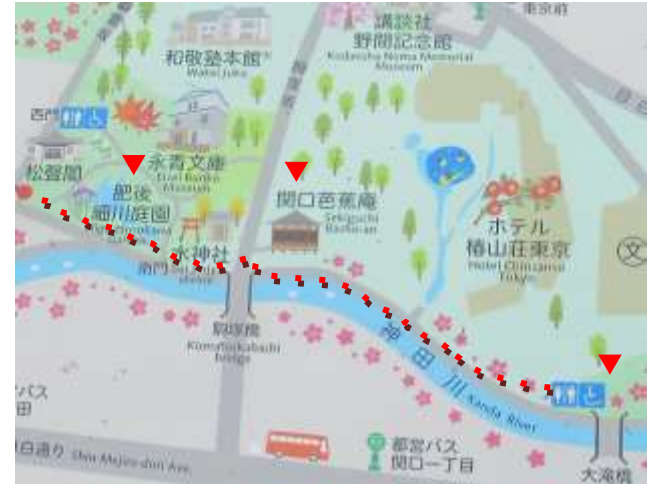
講談社
野間記念館
Kodansha Noma Memorial Museum
和敬塾本館
Wakei Juku
西門
永青文庫
Eisei Bunko Museum
松聲閣
肥後
細川庭園
Higo Hosokawa Garden
関口芭蕉庵
Sekiguchi Bashoan
水神社
南門
ホテル
椿山荘東京
Hotel Chinzanso Tokyo
文
駒塚橋
Komatsukabashi Bridge
神田川
Kanda River
バス
田
目白通り
Shin Mejiro-dori Ave.
都営バス
関口一丁目
大滝橋